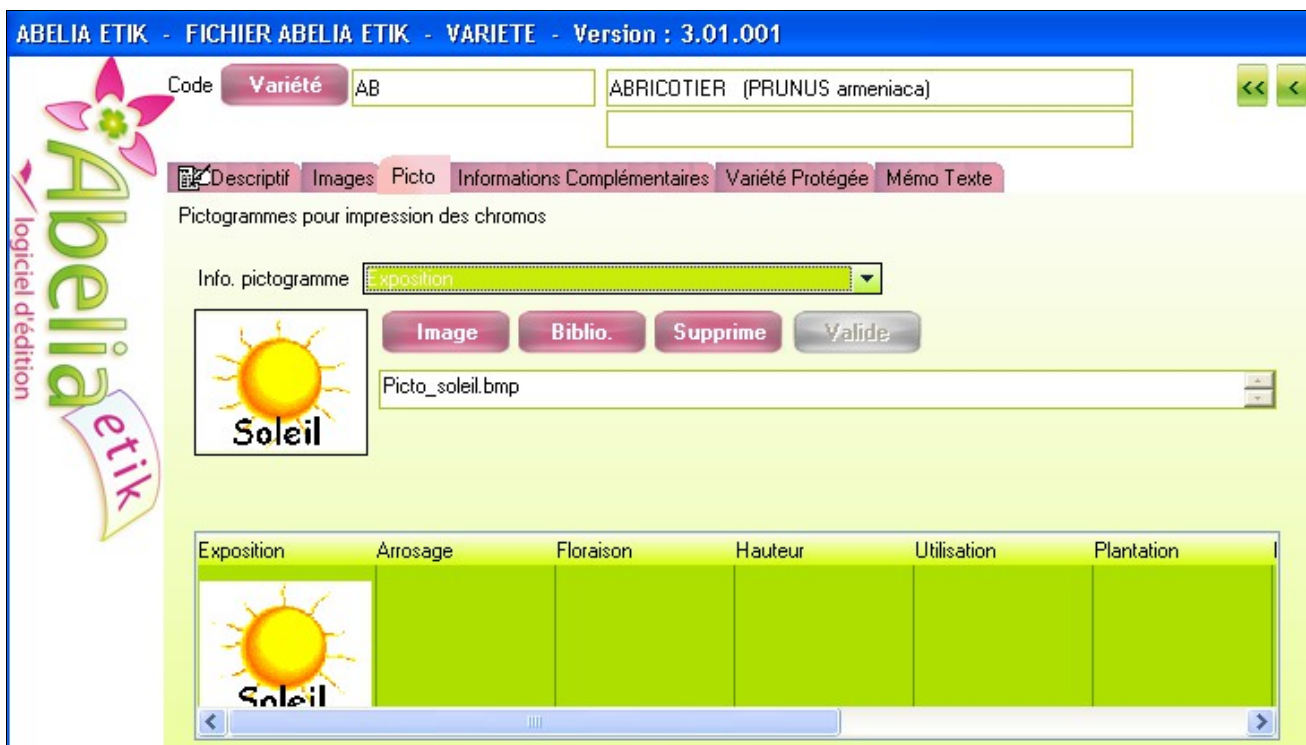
ABELIA ETIK - FICHIER ABELIA ETIK - VARIETE - Version : 3.01.001

Abelia etik
logiciel d'édition

Code Variété AB ABRICOTIER (PRUNUS armeniaca)

<< <

Descriptif Images Picto Informations Complémentaires Variété Protégée Mémo Texte

Pictogrammes pour impression des chromos

Info. pictogramme Exposition

Soleil

Image Biblio. Supprime Valide

Picto_soleil.bmp

| Exposition | Arrosage | Floraison | Hauteur | Utilisation | Plantation |
|---|---|---|---|---|---|
| Soleil | | | | | |